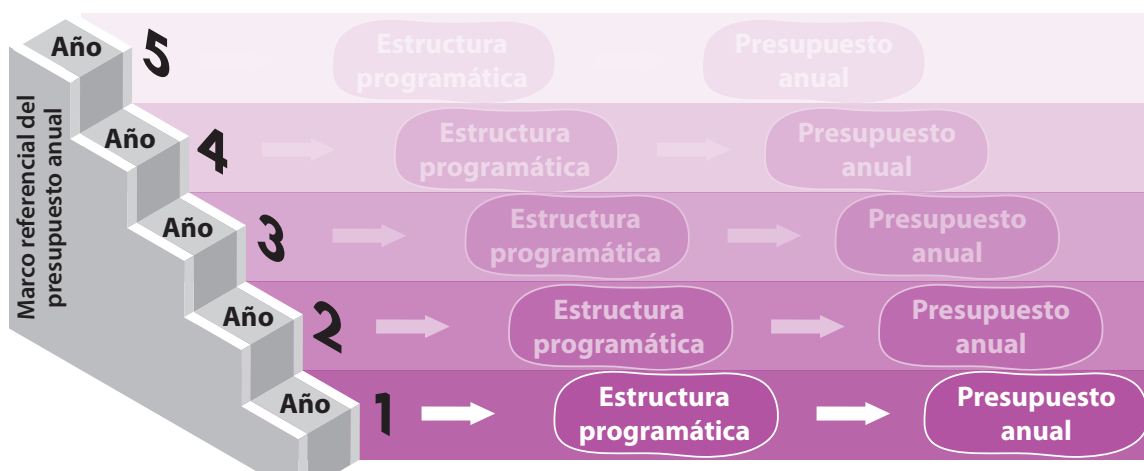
Marco referencial del presupuesto anual

Año 5
Estructura programática
Presupuesto anual

Año 4
Estructura programática
Presupuesto anual

Año 3
Estructura programática
Presupuesto anual

Año 2
Estructura programática
Presupuesto anual

Año 1
Estructura programática
Presupuesto anual